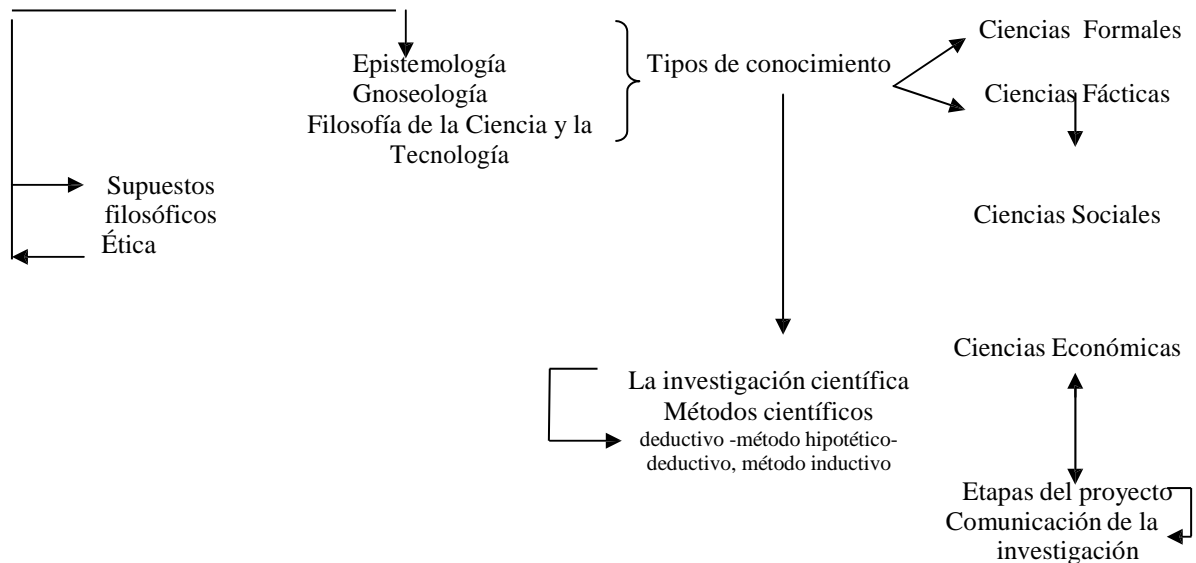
Epistemología
Gnoseología
Filosofía de la Ciencia y la Tecnología

Tipos de conocimiento

Ciencias Formales

Ciencias Fácticas

Supuestos filosóficos

Ética

Ciencias Sociales

Ciencias Económicas

La investigación científica
Métodos científicos
deductivo -método hipotético-deductivo, método inductivo

Etapas del proyecto
Comunicación de la investigación